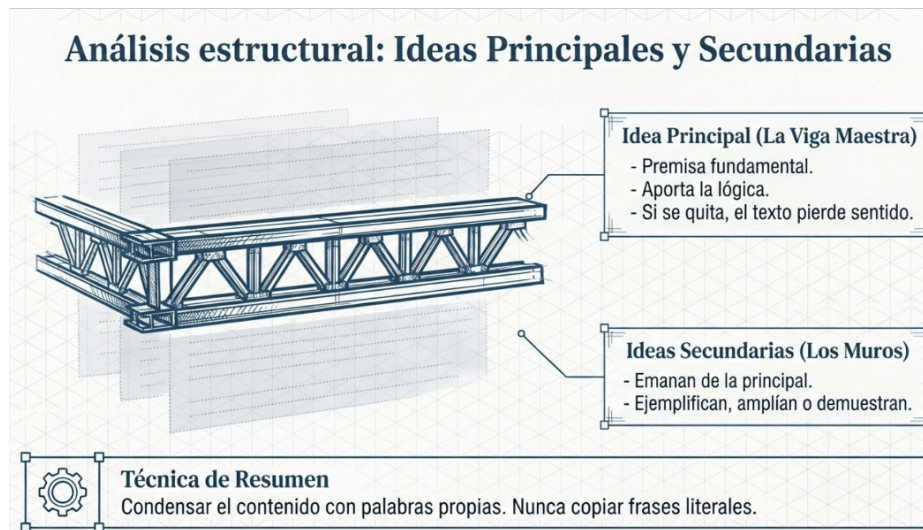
Análisis estructural: Ideas Principales y Secundarias

Idea Principal (La Viga Maestra)
- Premisa fundamental.
- Aporta la lógica.
- Si se quita, el texto pierde sentido.

Ideas Secundarias (Los Muros)
- Emanan de la principal.
- Ejemplifican, amplían o demuestran.

Técnica de Resumen
Condensar el contenido con palabras propias. Nunca copiar frases literales.